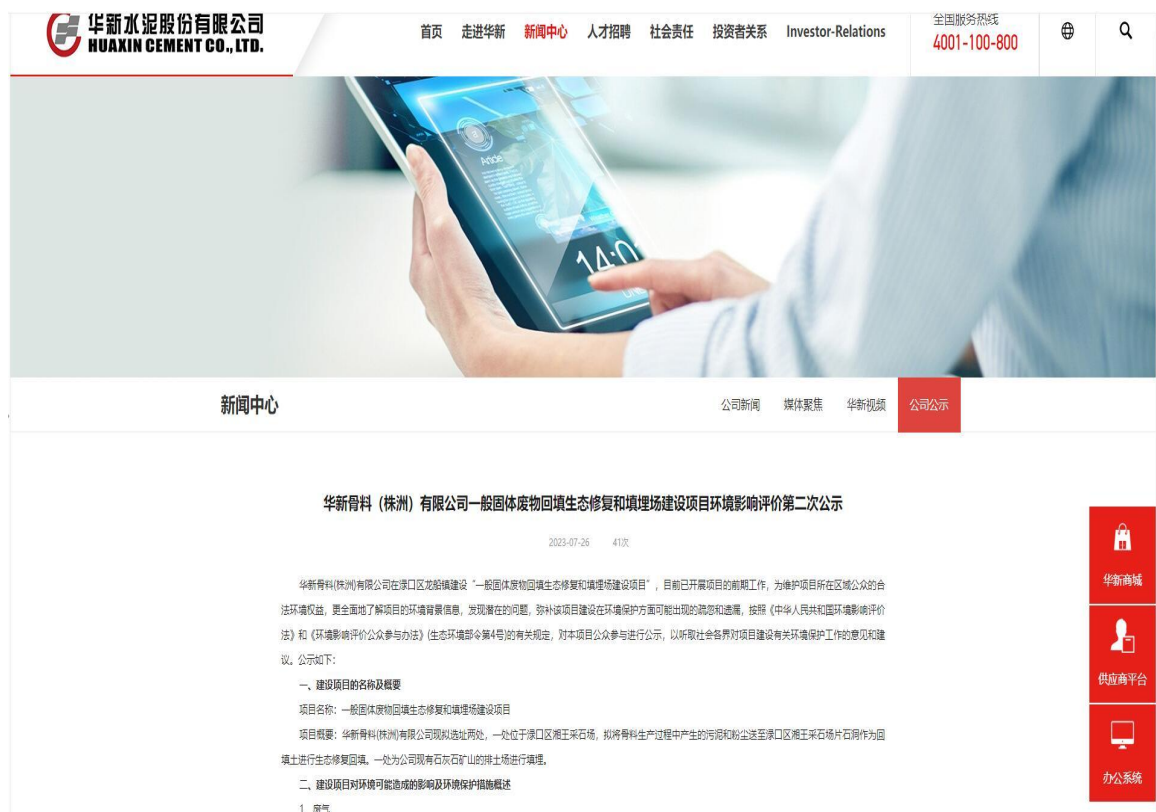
华新水泥股份有限公司
HUAXIN CEMENT CO.,LTD.

首页 走进华新 新闻中心 人才招聘 社会责任 投资者关系 Investor-Relations

全国服务热线
4001-100-800

14:0

新闻中心

公司新闻 媒体聚焦 华新视频 公司公示

华新骨料（株洲）有限公司一般固体废物回填生态修复和填埋场建设项目环境影响评价第二次公示

2023-07-26 41次

华新骨料(株洲)有限公司在渌口区龙船镇建设“一般固体废物回填生态修复和填埋场建设项目”，目前已开展项目的前期工作，为维护项目所在区域公众的合法环境权益，更全面地了解项目的环境背景信息，发现潜在的问题，弥补该项目建设在环境保护方面可能出现的疏忽和遗漏，按照《中华人民共和国环境影响评价法》和《环境影响评价公众参与办法》(生态环境部令第4号)的有关规定，对本项目公众参与进行公示，以听取社会各界对项目建设有关环境保护工作的意见和建议。公示如下：

一、建设项目的名称及概要

项目名称：一般固体废物回填生态修复和填埋场建设项目

项目概要：华新骨料(株洲)有限公司现拟选址两处，一处位于渌口区湘王采石场，拟将骨料生产过程中产生的污泥和粉尘送至渌口区湘王采石场片石洞作为回填土进行生态修复回填。一处为公司现有石灰石矿山的排土场进行填埋。

二、建设项目对环境可能造成的影响及环境保护措施概述

1. 废气

华新商城

供应商平台

办公系统